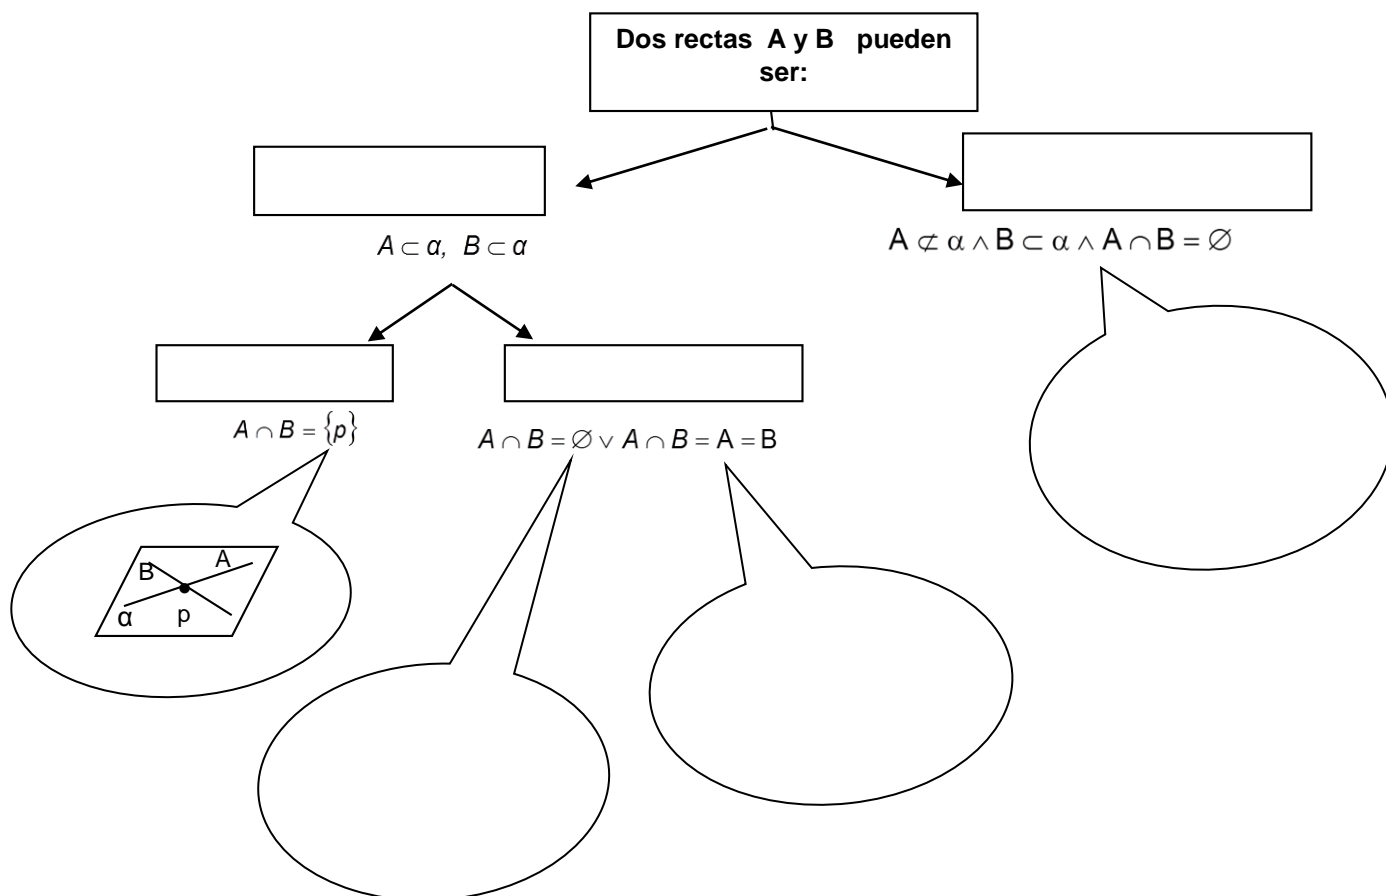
Dos rectas A y B pueden ser:

$A \subset \alpha, \ B \subset \alpha$

$A \not\subset \alpha \wedge B \subset \alpha \wedge A \cap B = \emptyset$

$A \cap B = \{p\}$

B
A
α
p

$A \cap B = \emptyset \vee A \cap B = A = B$